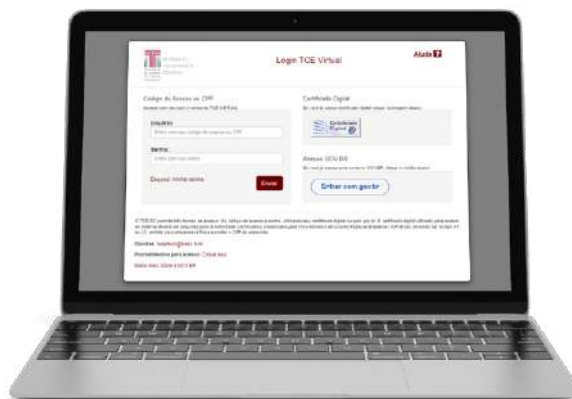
Login TCE Virtual

Ajuda

Código de Acesso ou CPF

Usuário:

Senha:

Esqueci minha senha

Enviar

Certificado Digital

Certificado Digital

Acesso GOV.BR

Entrar com gov.br

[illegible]

Dúvidas: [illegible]

Procedimentos para acesso: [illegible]

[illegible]